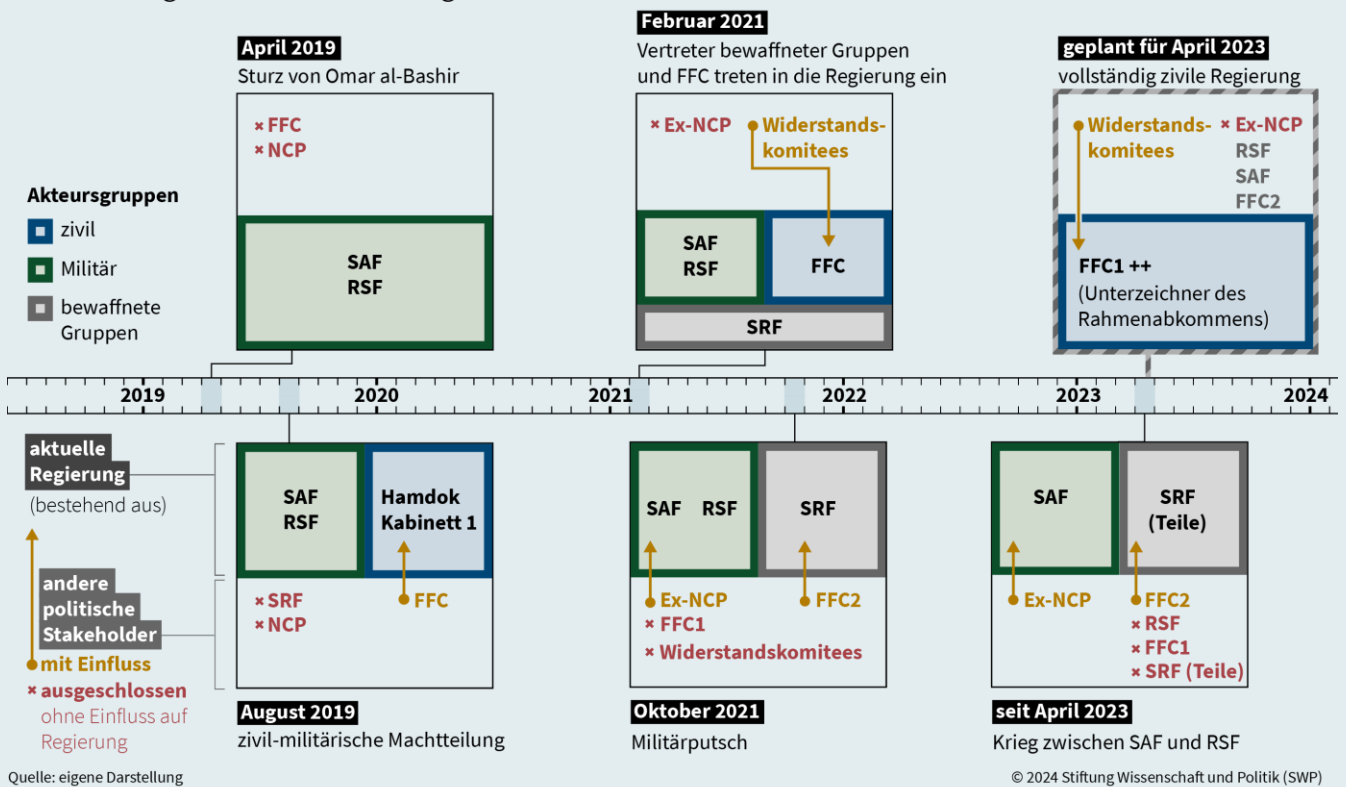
April 2019
Sturz von Omar al-Bashir

× FFC
× NCP

SAF
RSF

Februar 2021
Vertreter bewaffneter Gruppen und FFC treten in die Regierung ein

× Ex-NCP
Widerstandskomitees

SAF
RSF

FFC

SRF

geplant für April 2023
vollständig zivile Regierung

Widerstandskomitees
× Ex-NCP
RSF
SAF
FFC2

FFC1 ++
(Unterzeichner des Rahmenabkommens)

Akteursgruppen
zivil
Militär
bewaffnete Gruppen

2019
2020
2021
2022
2023
2024

aktuelle Regierung
(bestehend aus)

andere politische Stakeholder
mit Einfluss
× ausgeschlossen
ohne Einfluss auf Regierung

SAF
RSF

Hamdok Kabinett 1

× SRF
× NCP
FFC

August 2019
zivil-militärische Machtteilung

SAF RSF

SRF

Ex-NCP
FFC2
× FFC1
× Widerstandskomitees

Oktober 2021
Militärputsch

SAF

SRF
(Teile)

Ex-NCP
FFC2
× RSF
× FFC1
× SRF (Teile)

seit April 2023
Krieg zwischen SAF und RSF

Quelle: eigene Darstellung
© 2024 Stiftung Wissenschaft und Politik (SWP)